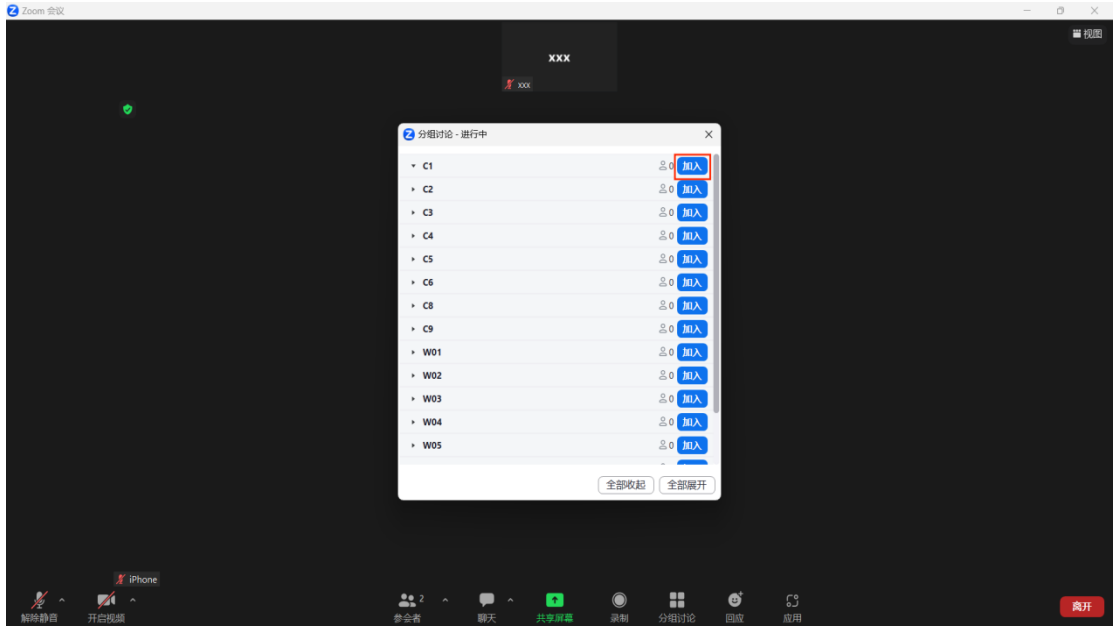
Zoom 会议

视图

xxx

xxx

分组讨论 - 进行中

C1 0 加入
C2 0 加入
C3 0 加入
C4 0 加入
C5 0 加入
C6 0 加入
C8 0 加入
C9 0 加入
W01 0 加入
W02 0 加入
W03 0 加入
W04 0 加入
W05 0 加入

全部收起 全部展开

iPhone

解除静音 开启视频 参会者 2 聊天 共享屏幕 录制 分组讨论 回应 应用 离开